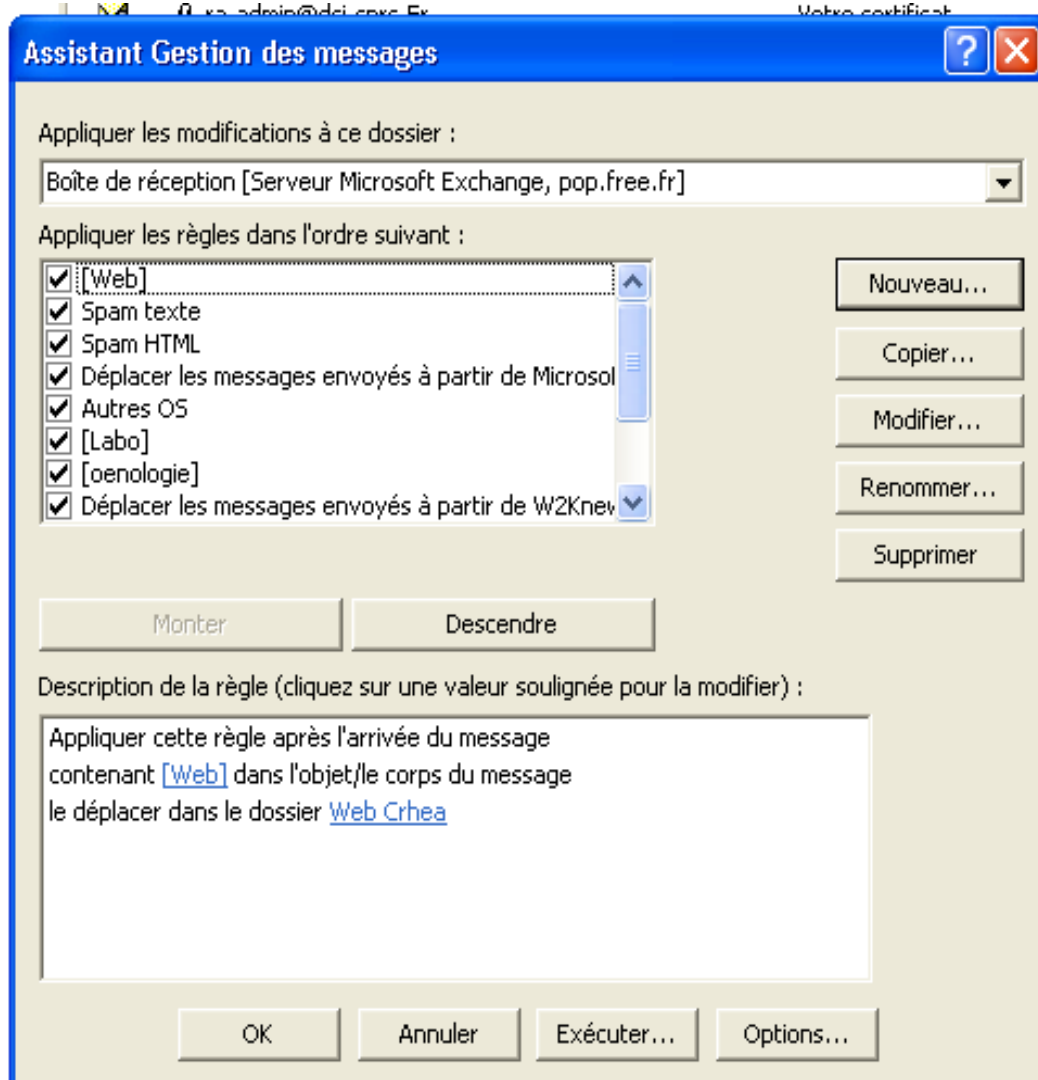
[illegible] Votre certificat

Assistant Gestion des messages

Appliquer les modifications à ce dossier :

Boîte de réception [Serveur Microsoft Exchange, pop.free.fr]

Appliquer les règles dans l'ordre suivant :

[Web]
Spam texte
Spam HTML
Déplacer les messages envoyés à partir de Microsol
Autres OS
[Labo]
[oenologie]
Déplacer les messages envoyés à partir de W2Knev

Nouveau...
Copier...
Modifier...
Renommer...
Supprimer

Monter
Descendre

Description de la règle (cliquez sur une valeur soulignée pour la modifier) :

Appliquer cette règle après l'arrivée du message
contenant [Web] dans l'objet/le corps du message
le déplacer dans le dossier Web Crhea

OK
Annuler
Exécuter...
Options...